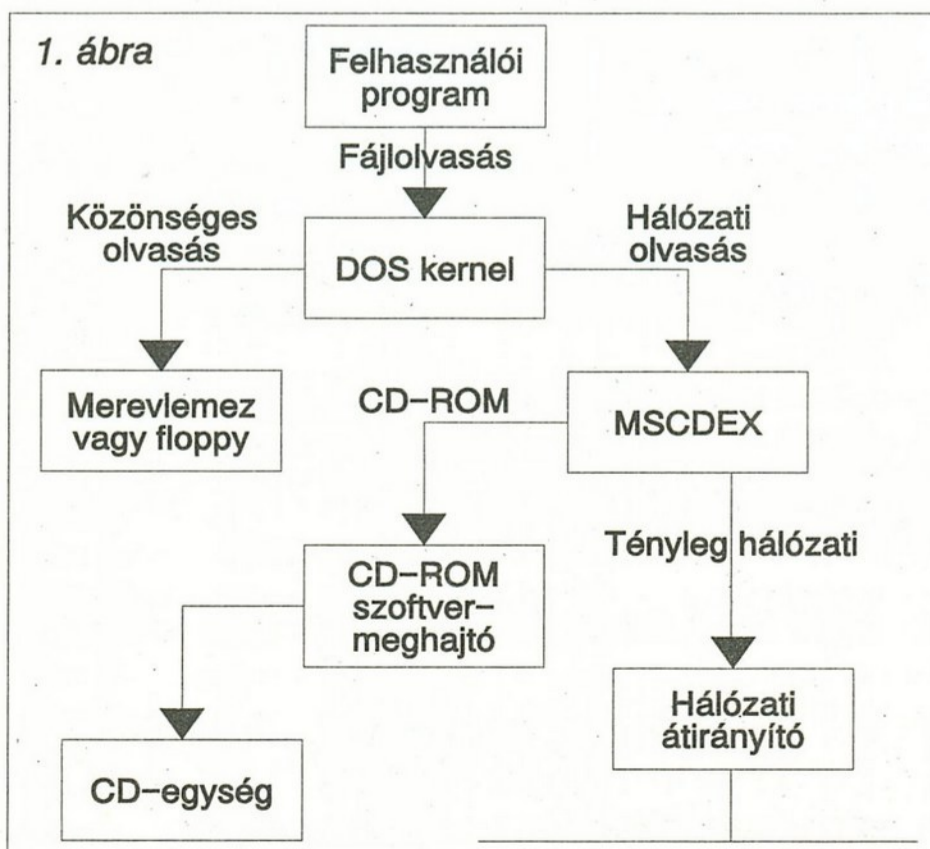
1. ábra

Felhasználói program

Fájlolvasás

Közönséges olvasás

DOS kernel

Hálózati olvasás

Merevlemez vagy floppy

CD–ROM

MSCDEX

Tényleg hálózati

CD–ROM szoftvermeghajtó

Hálózati átirányító

CD–egység